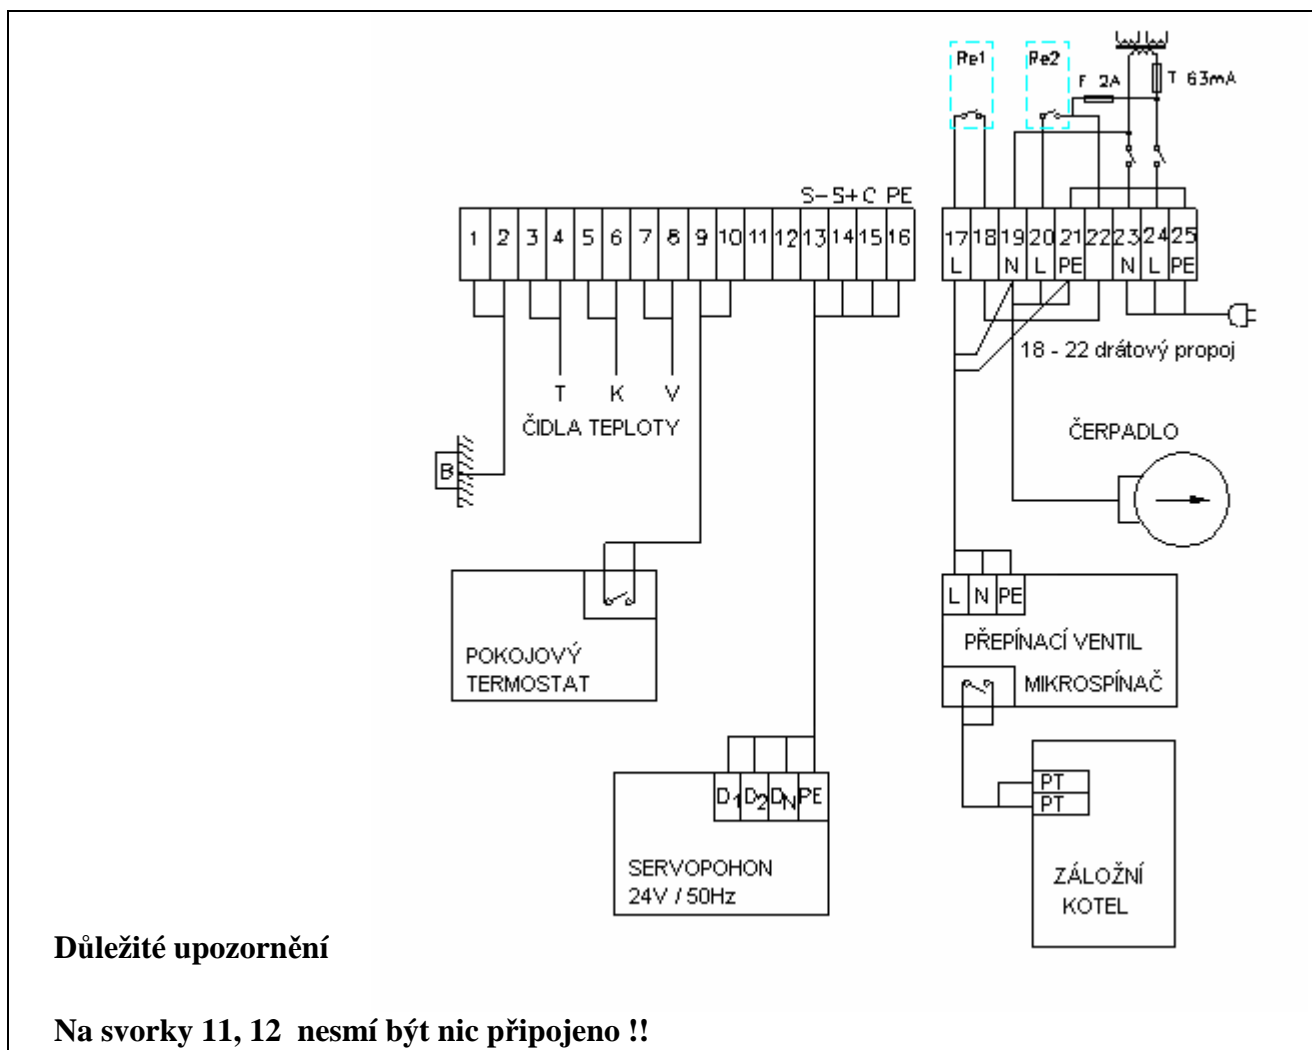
Re1
Re2
F 2A
T 63mA
S− S+ C PE

| 1 | 2 | 3 | 4 | 5 | 6 | 7 | 8 | 9 | 10 | 11 | 12 | 13 | 14 | 15 | 16 |
|---|---|---|---|---|---|---|---|---|---|---|---|---|---|---|---|

| 17 | 18 | 19 | 20 | 21 | 22 | 23 | 24 | 25 |
|---|---|---|---|---|---|---|---|---|
| L | | N | L | PE | | N | L | PE |

18 - 22 drátový propoj

T K V
ČIDLA TEPLOTY

B

ČERPADLO

POKOJOVÝ TERMOSTAT

L N PE
PŘEPÍNACÍ VENTIL
MIKROSPÍNAČ

D1 D2 DN PE
SERVOPOHON 24V / 50Hz

PT
PT
ZÁLOŽNÍ KOTEL

**Důležité upozornění**

**Na svorky 11, 12 nesmí být nic připojeno !!**